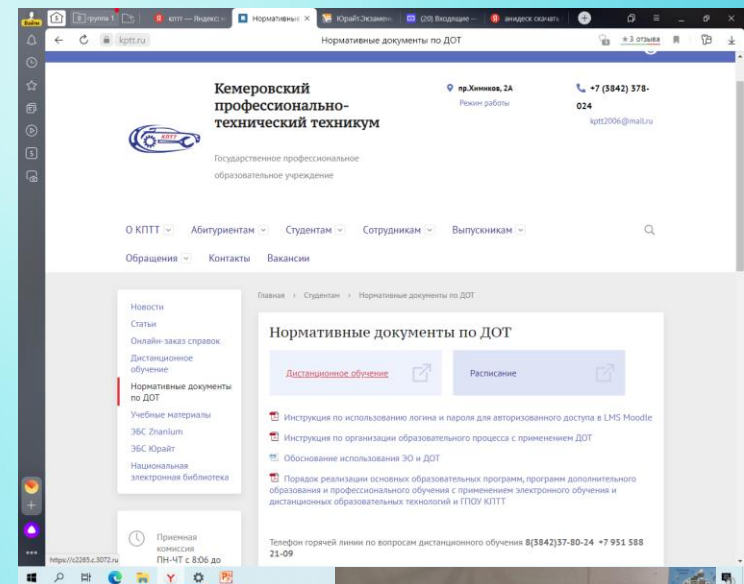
Войти
группа 1
кптт — Яндекс
Нормативные
Юрайт.Экзамен
(20) Входящие
анидеск скачать
kptt.ru
Нормативные документы по ДОТ
★3 отзыва

Кемеровский профессионально-технический техникум
Государственное профессиональное образовательное учреждение
пр.Химиков, 2А
Режим работы
+7 (3842) 378-024
kptt2006@mail.ru

О КПТТ Абитуриентам Студентам Сотрудникам Выпускникам
Обращения Контакты Вакансии

Новости
Статьи
Онлайн-заказ справок
Дистанционное обучение
Нормативные документы по ДОТ
Учебные материалы
ЭБС Znanium
ЭБС Юрайт
Национальная электронная библиотека

Приемная комиссия
ПН-ЧТ с 8:06 до

Главная › Студентам › Нормативные документы по ДОТ

Нормативные документы по ДОТ

Дистанционное обучение
Расписание

Инструкция по использованию логина и пароля для авторизованного доступа в LMS Moodle
Инструкция по организации образовательного процесса с применением ДОТ
Обоснование использования ЭО и ДОТ
Порядок реализации основных образовательных программ, программ дополнительного образования и профессионального обучения с применением электронного обучения и дистанционных образовательных технологий в ГПОУ КПТТ

Телефон горячей линии по вопросам дистанционного обучения 8(3842)37-80-24 +7 951 588 21-09

https://c2285.c.3072.ru